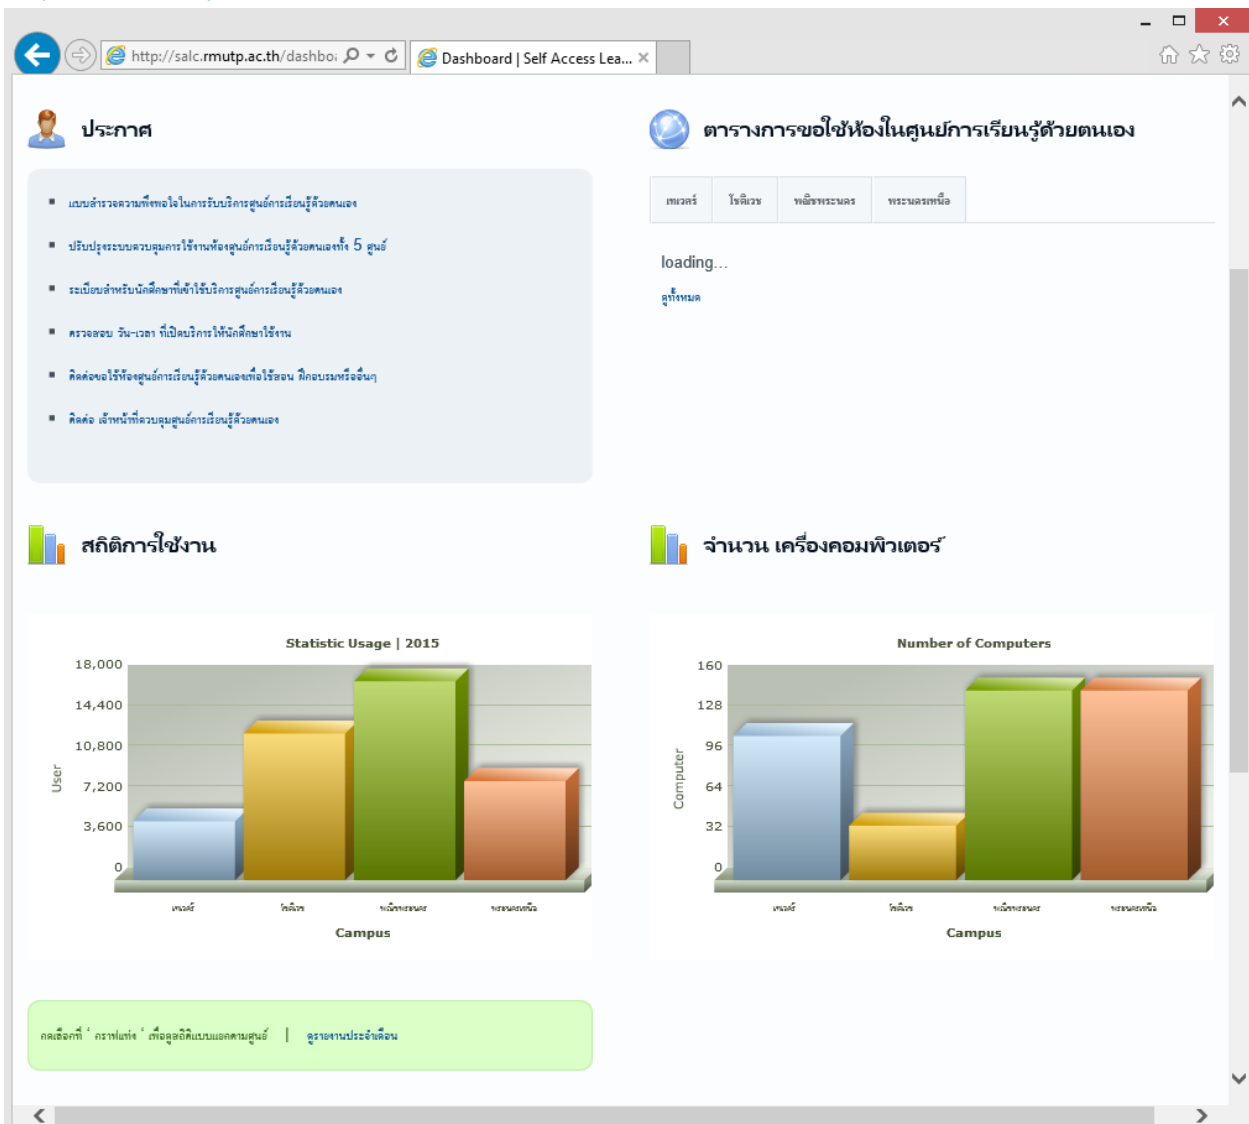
http://salc.rmutp.ac.th/dashboa

Dashboard | Self Access Lea...

ประกาศ

- แบบสำรวจความพึงพอใจในการรับบริการศูนย์การเรียนรู้ด้วยตนเอง
- ปรับปรุงระบบควบคุมการใช้งานห้องศูนย์การเรียนรู้ด้วยตนเองทั้ง 5 ศูนย์
- ระเบียบสำหรับนักศึกษาที่เข้าใช้บริการศูนย์การเรียนรู้ด้วยตนเอง
- ตรวจสอบ วัน-เวลา ที่เปิดบริการให้นักศึกษาใช้งาน
- ติดต่อขอใช้ห้องศูนย์การเรียนรู้ด้วยตนเองเพื่อใช้สอน ฝึกอบรมหรืออื่นๆ
- ติดต่อ เจ้าหน้าที่ควบคุมศูนย์การเรียนรู้ด้วยตนเอง

ตารางการขอใช้ห้องในศูนย์การเรียนรู้ด้วยตนเอง

| เทเวศร์ | โชติเวช | พณิชยการพระนคร | พระนครเหนือ |
|---|---|---|---|

loading...

ดูทั้งหมด

สถิติการใช้งาน

จำนวน เครื่องคอมพิวเตอร์

Statistic Usage | 2015

18,000
14,400
10,800
7,200
3,600
0

User

เทเวศร์ โชติเวช พณิชยการพระนคร พระนครเหนือ

Campus

Number of Computers

160
128
96
64
32
0

Computer

เทเวศร์ โชติเวช พณิชยการพระนคร พระนครเหนือ

Campus

คลิกเลือกที่ ' กราฟแท่ง ' เพื่อดูสถิติแบบแยกตามศูนย์ | ดูรายงานประจำเดือน